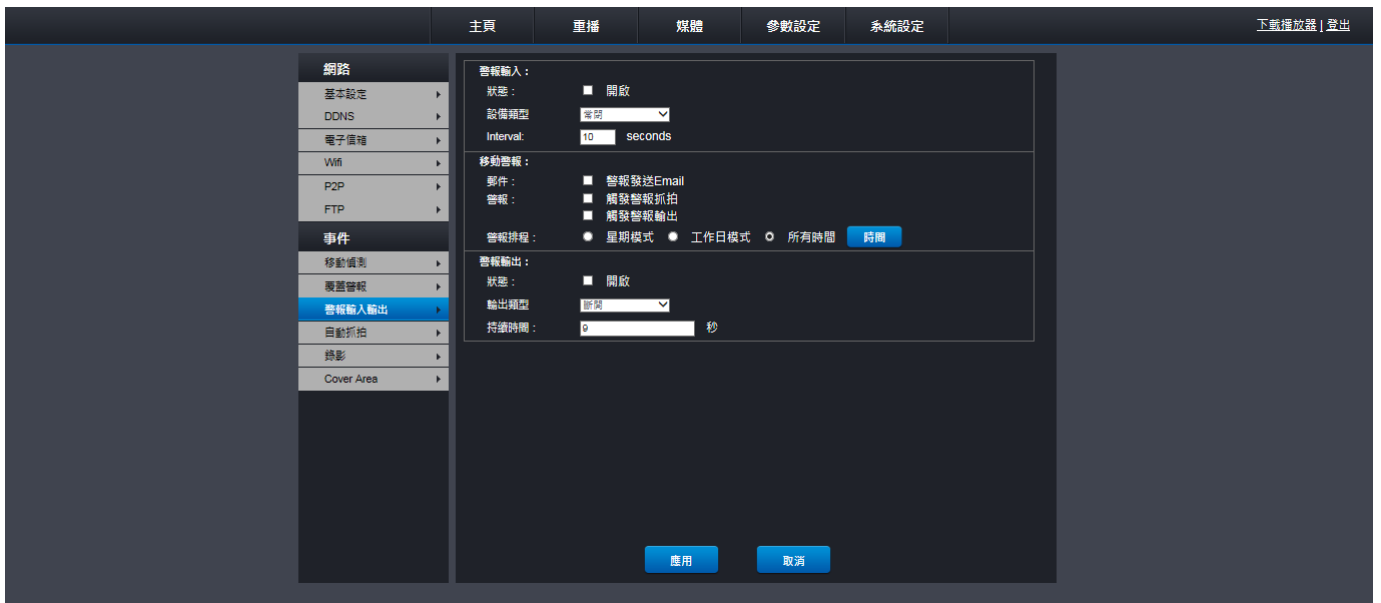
主頁 重播 媒體 參數設定 系統設定

下載播放器 | 登出

網路
基本設定
DDNS
電子信箱
Wifi
P2P
FTP

事件
移動偵測
覆蓋警報
警報輸入輸出
自動抓拍
錄影
Cover Area

警報輸入：
狀態： 開啟
設備類型 常開
Interval: 10 seconds

移動警報：
郵件： 警報發送Email
警報： 觸發警報抓拍
觸發警報輸出
警報排程： 星期模式 工作日模式 所有時間 時間

警報輸出：
狀態： 開啟
輸出類型 斷開
持續時間： 9 秒

應用 取消